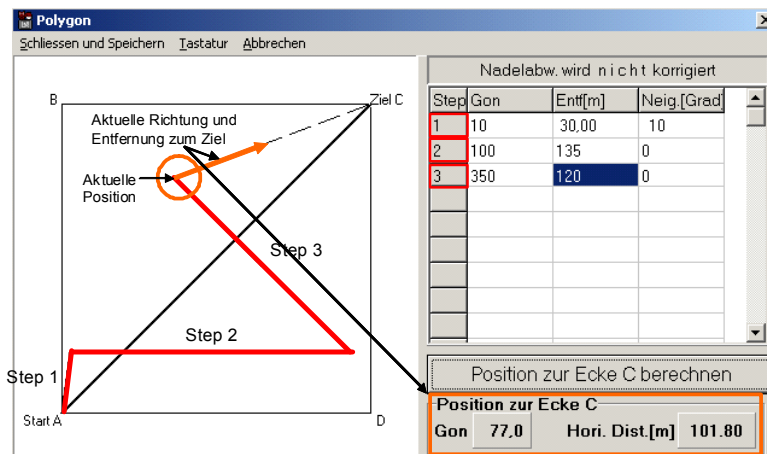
Polygon

Schliessen und Speichern   Tastatur   Abbrechen

B

Ziel C

Aktuelle Richtung und Entfernung zum Ziel

Aktuelle Position

Step 3

Step 2

Step 1

Start A

D

Nadelabw. wird n i c h t korrigiert

| Step | Gon | Entf[m] | Neig.[Grad] |
|---|---|---|---|
| 1 | 10 | 30,00 | 10 |
| 2 | 100 | 135 | 0 |
| 3 | 350 | 120 | 0 |

Position zur Ecke C berechnen

Position zur Ecke C

Gon 77,0   Hori. Dist.[m] 101.80